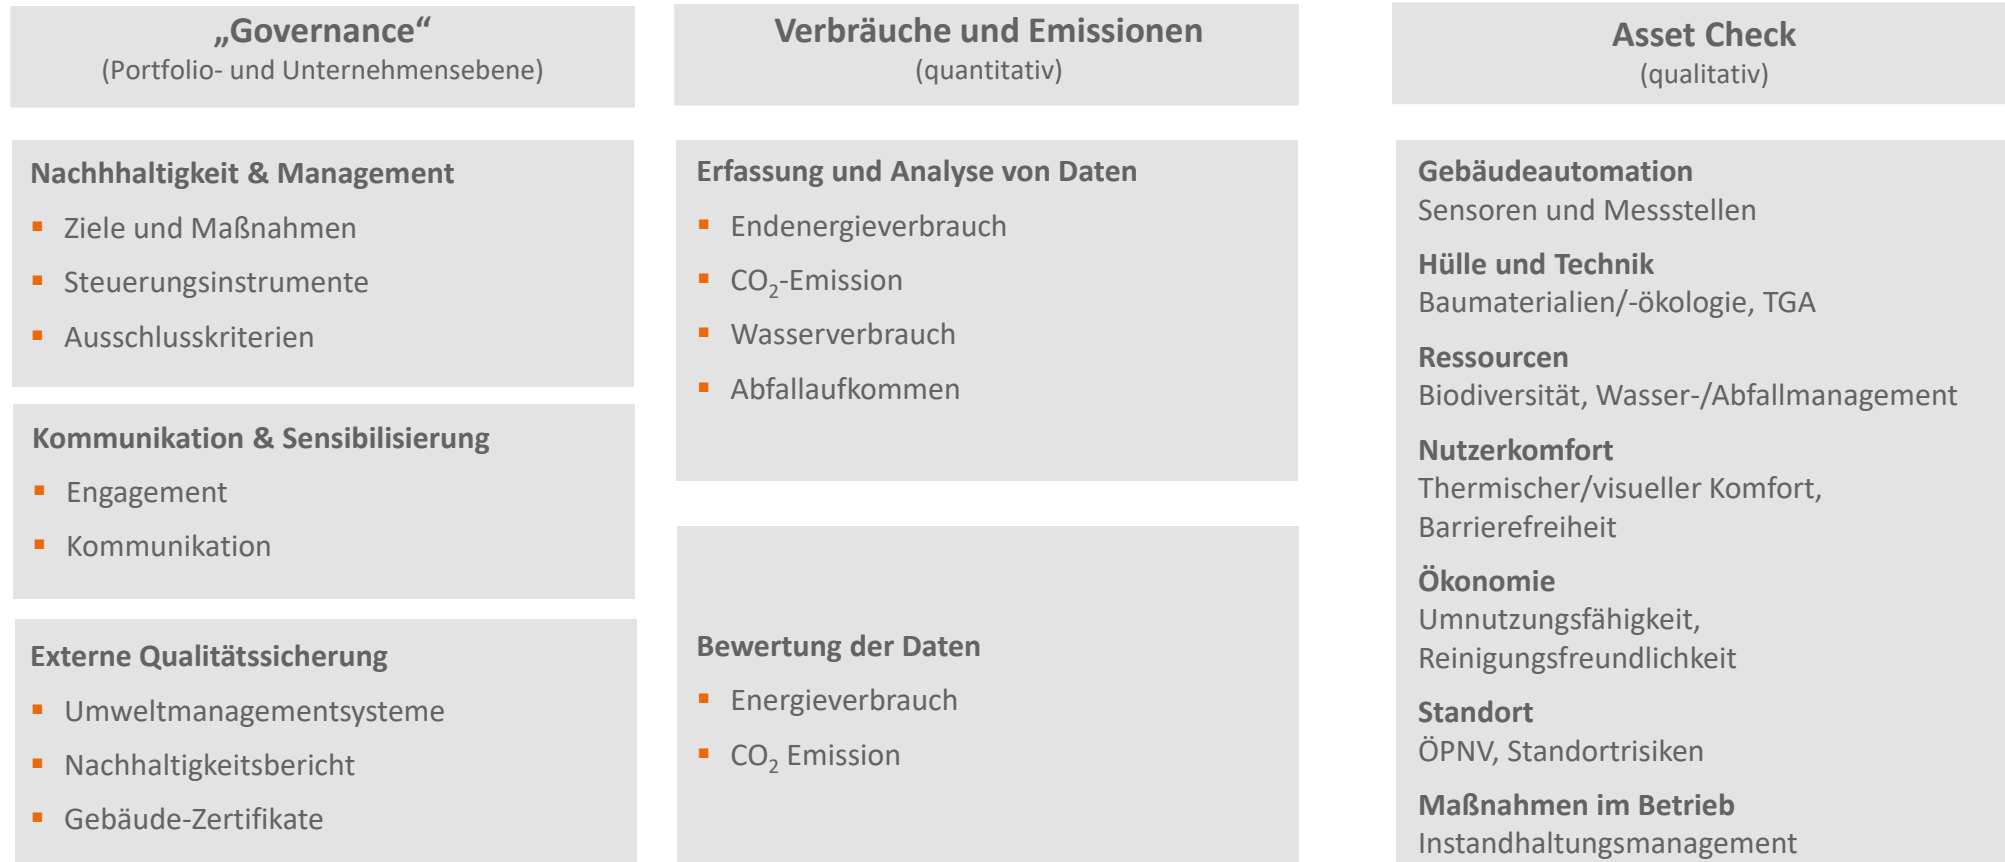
„Governance“
(Portfolio- und Unternehmensebene)

Nachhhaltigkeit & Management
▪ Ziele und Maßnahmen
▪ Steuerungsinstrumente
▪ Ausschlusskriterien

Kommunikation & Sensibilisierung
▪ Engagement
▪ Kommunikation

Externe Qualitätssicherung
▪ Umweltmanagementsysteme
▪ Nachhaltigkeitsbericht
▪ Gebäude-Zertifikate

Verbräuche und Emissionen
(quantitativ)

Erfassung und Analyse von Daten
▪ Endenergieverbrauch
▪ $CO_2$-Emission
▪ Wasserverbrauch
▪ Abfallaufkommen

Bewertung der Daten
▪ Energieverbrauch
▪ $CO_2$ Emission

Asset Check
(qualitativ)

Gebäudeautomation
Sensoren und Messstellen

Hülle und Technik
Baumaterialien/-ökologie, TGA

Ressourcen
Biodiversität, Wasser-/Abfallmanagement

Nutzerkomfort
Thermischer/visueller Komfort, Barrierefreiheit

Ökonomie
Umnutzungsfähigkeit, Reinigungsfreundlichkeit

Standort
ÖPNV, Standortrisiken

Maßnahmen im Betrieb
Instandhaltungsmanagement